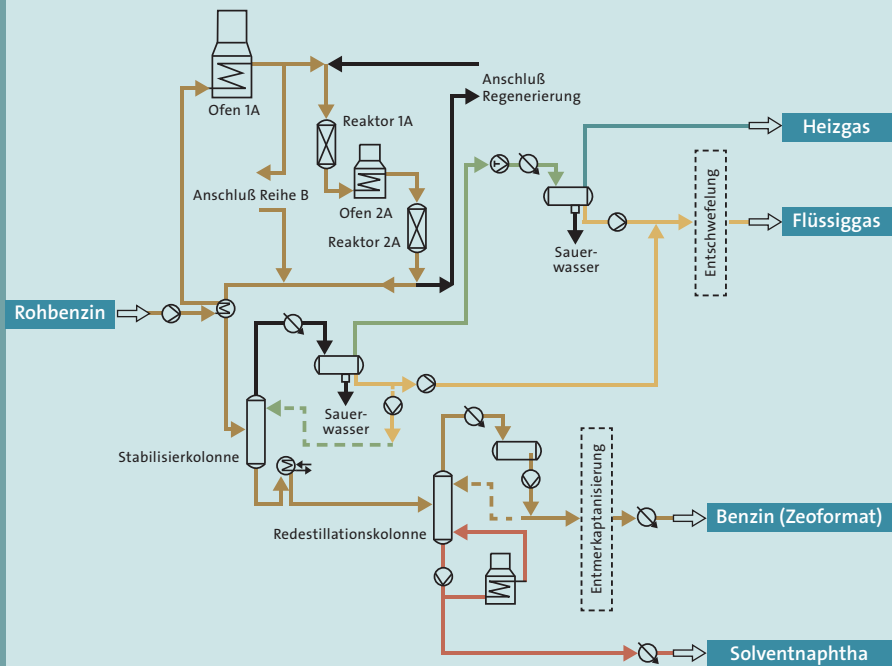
Ofen 1A
Anschluß Regenerierung
Reaktor 1A
Heizgas
Anschluß Reihe B
Ofen 2A
Entschwefelung
Flüssiggas
Reaktor 2A
Sauer-wasser
Rohbenzin
Sauer-wasser
Stabilisierkolonne
Entmerkaptanisierung
Benzin (Zeoformat)
Redestillationskolonne
Solventnaphtha